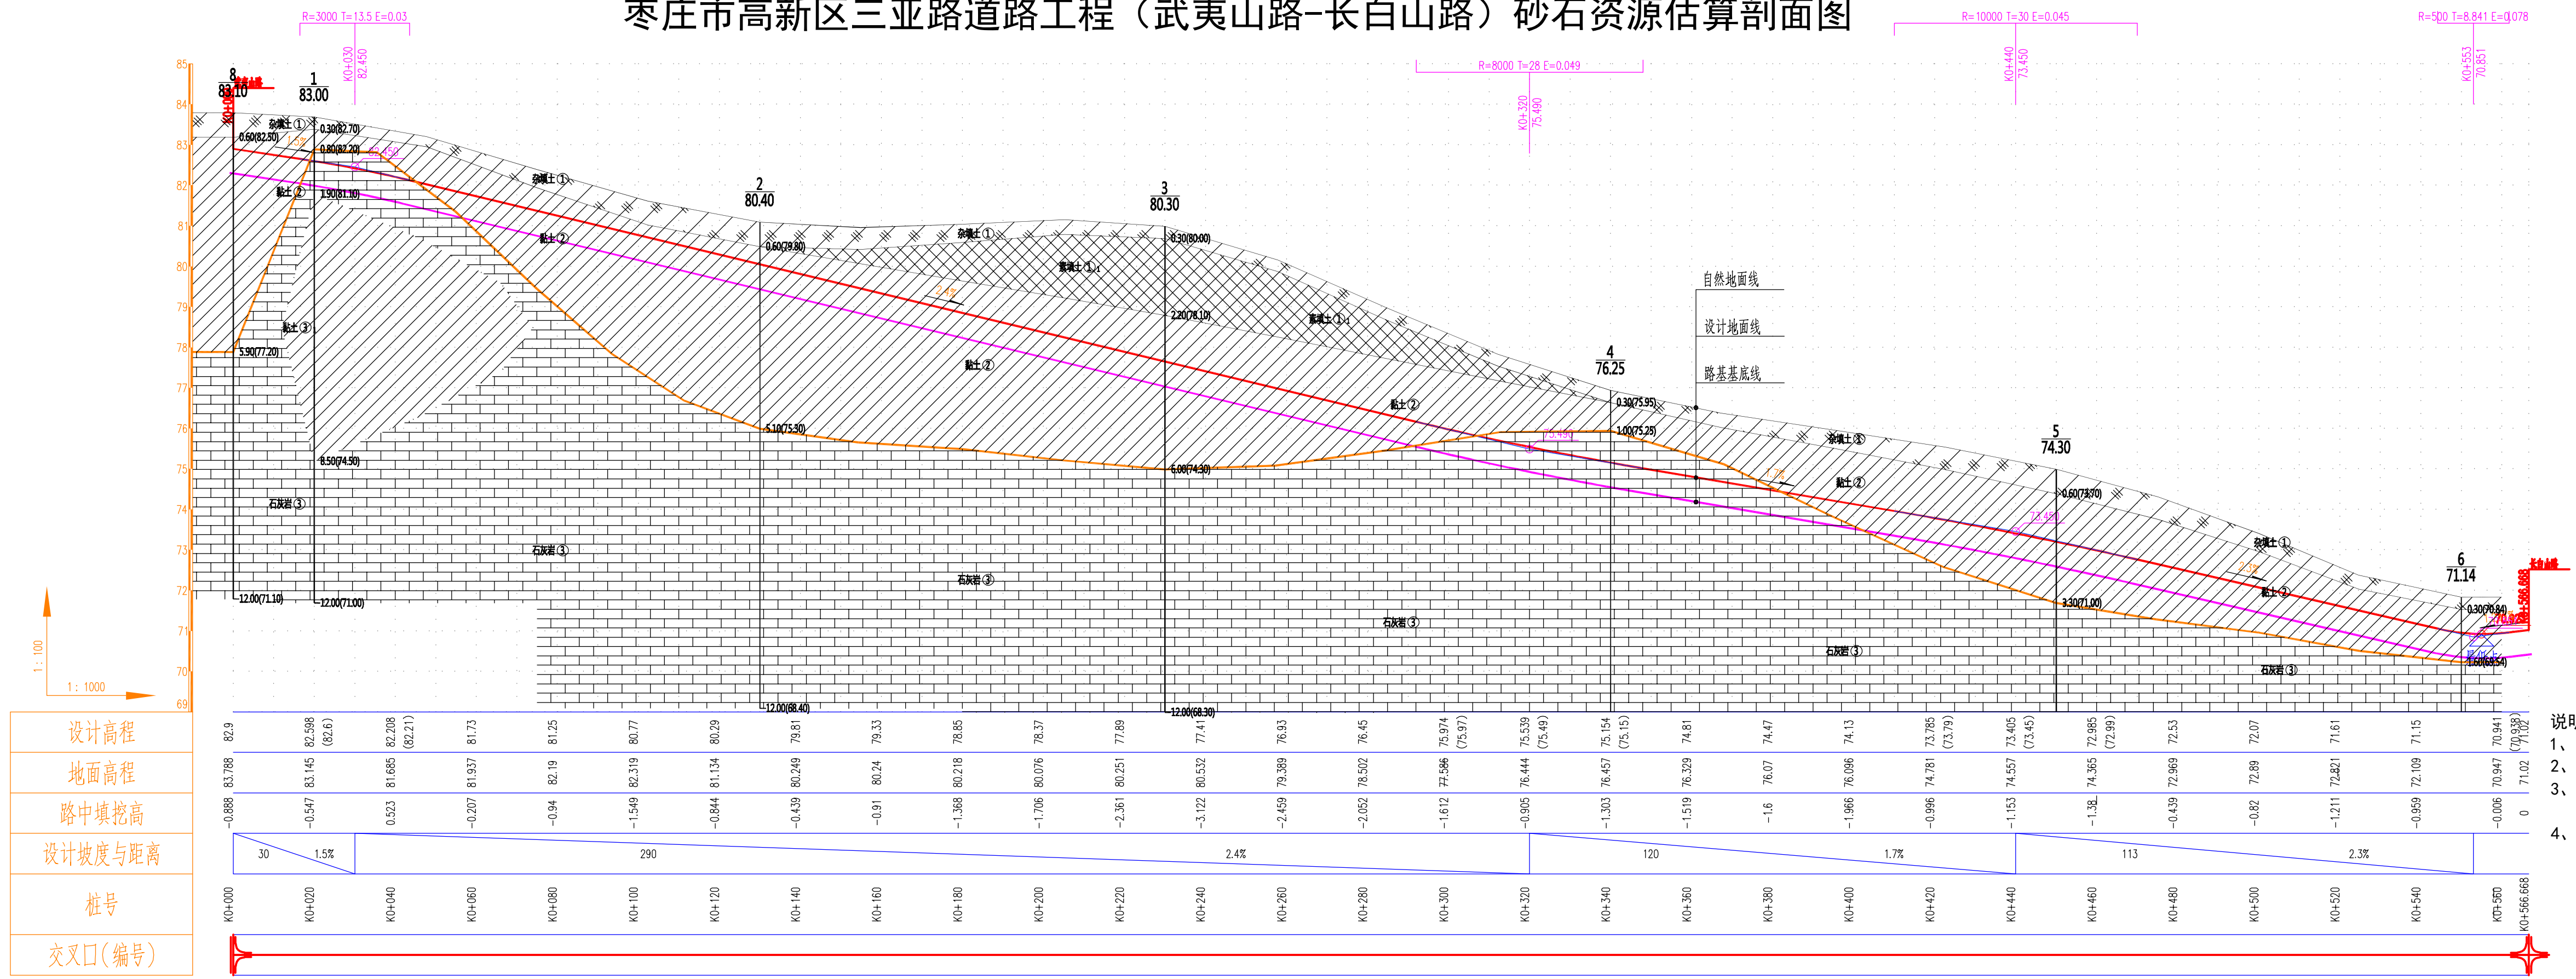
枣庄市高新区三亚路道路工程（武夷山路-长白山路）砂石资源估算剖面图

R=3000 T=13.5 E=0.03
K0+030
82.450
R=8000 T=28 E=0.049
K0+320
75.490
R=10000 T=30 E=0.045
K0+440
73.450
R=500 T=8.841 E=0.078
K0+553
70.851

85
84
83
82
81
80
79
78
77
76
75
74
73
72
71
70
69

8
83.10
1
83.00
2
80.40
3
80.30
4
76.25
5
74.30
6
71.14

杂填土①
0.60(82.50)
0.30(82.70)
0.80(82.20)
黏土②
1.90(81.10)
黏土③
5.90(77.20)
8.50(74.50)
石灰岩③
12.00(71.10)
12.00(71.00)
杂填土①
黏土②
0.60(79.80)
5.10(75.30)
12.00(68.40)
杂填土①
素填土①₁
素填土①₁
0.30(80.00)
2.20(78.10)
6.00(74.30)
12.00(68.30)
黏土②
石灰岩③
石灰岩③
石灰岩③
0.30(75.95)
1.00(75.25)
75.490
杂填土①
黏土②
0.60(73.70)
3.30(71.00)
73.450
石灰岩③
杂填土①
黏土②
石灰岩③
0.30(70.84)
1.60(69.54)

自然地面线
设计地面线
路基基底线

1：100
1：1000

| 设计高程 | 82.9 | 82.598 (82.6) | 82.208 (82.21) | 81.73 | 81.25 | 80.77 | 80.29 | 79.81 | 79.33 | 78.85 | 78.37 | 77.89 | 77.41 | 76.93 | 76.45 | 75.974 (75.97) | 75.539 (75.49) | 75.154 (75.15) | 74.81 | 74.47 | 74.13 | 73.785 (73.79) | 73.405 (73.45) | 72.985 (72.99) | 72.53 | 72.07 | 71.61 | 71.15 | 70.941 (70.938) | 71.02 |
|---|---|---|---|---|---|---|---|---|---|---|---|---|---|---|---|---|---|---|---|---|---|---|---|---|---|---|---|---|---|---|
| 地面高程 | 83.788 | 83.145 | 81.685 | 81.937 | 82.19 | 82.319 | 81.134 | 80.249 | 80.24 | 80.218 | 80.076 | 80.251 | 80.532 | 79.389 | 78.502 | 77.586 | 76.444 | 76.457 | 76.329 | 76.07 | 76.096 | 74.781 | 74.557 | 74.365 | 72.969 | 72.89 | 72.821 | 72.109 | 70.947 | 71.02 |
| 路中填挖高 | -0.888 | -0.547 | 0.523 | -0.207 | -0.94 | -1.549 | -0.844 | -0.439 | -0.91 | -1.368 | -1.706 | -2.361 | -3.122 | -2.459 | -2.052 | -1.612 | -0.905 | -1.303 | -1.519 | -1.6 | -1.966 | -0.996 | -1.153 | -1.38 | -0.439 | -0.82 | -1.211 | -0.959 | -0.006 | 0 |
| 设计坡度与距离 | 30 1.5% | | 290 2.4% | | | | | | | | | | | | | | 120 1.7% | | | | | | 113 2.3% | | | | | | | |
| 桩号 | K0+000 | K0+020 | K0+040 | K0+060 | K0+080 | K0+100 | K0+120 | K0+140 | K0+160 | K0+180 | K0+200 | K0+220 | K0+240 | K0+260 | K0+280 | K0+300 | K0+320 | K0+340 | K0+360 | K0+380 | K0+400 | K0+420 | K0+440 | K0+460 | K0+480 | K0+500 | K0+520 | K0+540 | K0+560 | K0+566.668 |
| 交叉口(编号) | | | | | | | | | | | | | | | | | | | | | | | | | | | | | | |

说明
1、
2、
3、
4、